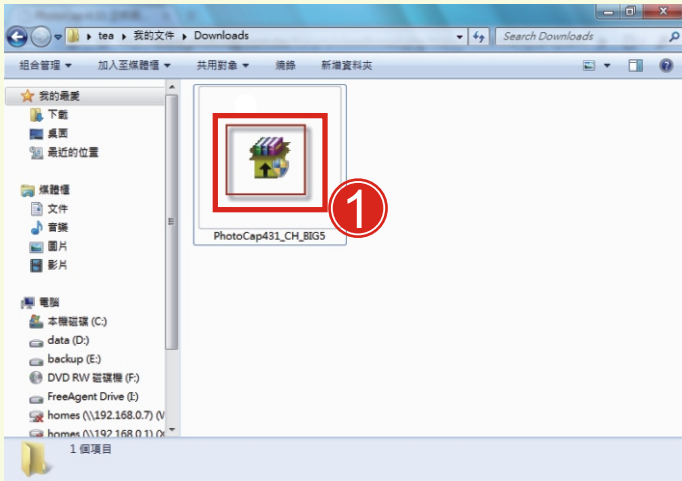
tea ▸ 我的文件 ▸ Downloads

Search Downloads

組合管理 ▾ 加入至媒體櫃 ▾ 共用對象 ▾ 燒錄 新增資料夾

我的最愛
下載
桌面
最近的位置

媒體櫃
文件
音樂
圖片
影片

電腦
本機磁碟 (C:)
data (D:)
backup (E:)
DVD RW 磁碟機 (F:)
FreeAgent Drive (I:)
homes (\\192.168.0.7) (V
homes (\\192.168.0.1) (X

PhotoCap431_CH_BIG5

1

1 個項目